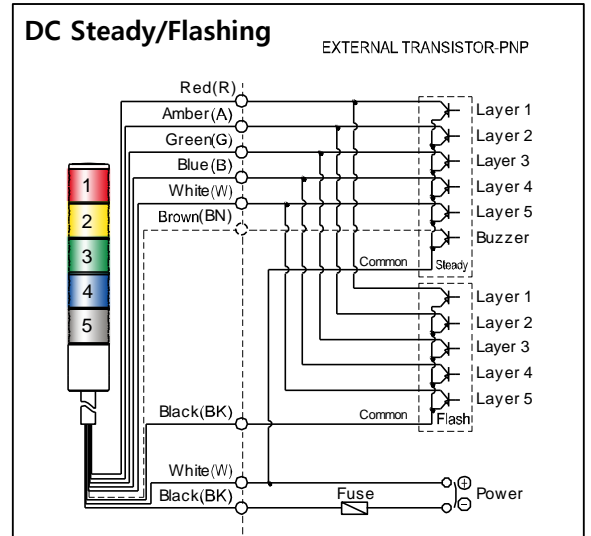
DC Steady/Flashing

EXTERNAL TRANSISTOR-PNP

Red(R)
Amber(A)
Green(G)
Blue(B)
White(W)
Brown(BN)

1
2
3
4
5

Layer 1
Layer 2
Layer 3
Layer 4
Layer 5
Buzzer
Common
Steady

Layer 1
Layer 2
Layer 3
Layer 4
Layer 5
Black(BK)
Common
Flash

White(W)
Black(BK)
Fuse
Power